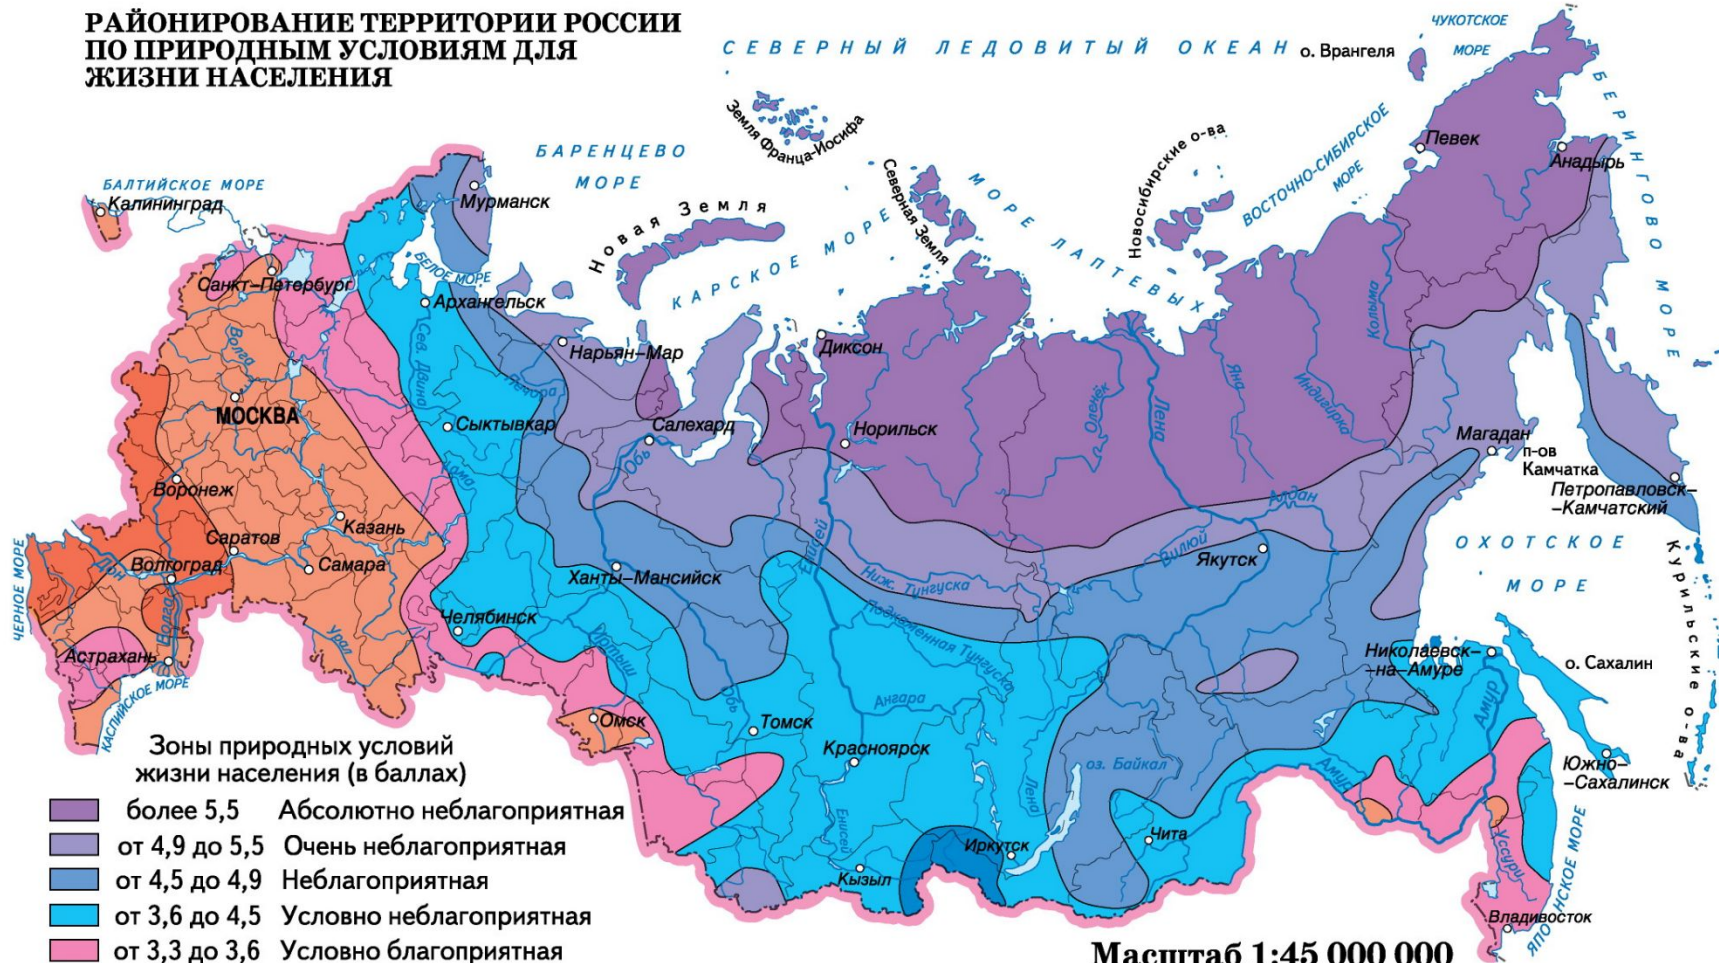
РАЙОНИРОВАНИЕ ТЕРРИТОРИИ РОССИИ ПО ПРИРОДНЫМ УСЛОВИЯМ ДЛЯ ЖИЗНИ НАСЕЛЕНИЯ

СЕВЕРНЫЙ ЛЕДОВИТЫЙ ОКЕАН
о. Врангеля
ЧУКОТСКОЕ МОРЕ
БЕРИНГОВО МОРЕ
Земля Франца-Иосифа
Северная Земля
Новосибирские о-ва
ВОСТОЧНО-СИБИРСКОЕ МОРЕ
МОРЕ ЛАПТЕВЫХ
БАРЕНЦЕВО МОРЕ
Новая Земля
КАРСКОЕ МОРЕ
БАЛТИЙСКОЕ МОРЕ
БЕЛОЕ МОРЕ
Калининград
Мурманск
Санкт-Петербург
Архангельск
Нарьян-Мар
Диксон
Певек
Анадырь
Волга
Сев. Двина
Печора
МОСКВА
Сыктывкар
Салехард
Норильск
Обь
Оленёк
Лена
Яна
Индигирка
Колыма
Магадан
п-ов Камчатка
Петропавловск-Камчатский
Воронеж
Казань
Кама
Саратов
Самара
Волгоград
Дон
Енисей
Ниж. Тунгуска
Вилюй
Алдан
Якутск
ОХОТСКОЕ МОРЕ
Курильские о-ва
ЧЕРНОЕ МОРЕ
Ханты-Мансийск
Челябинск
Урал
Иртыш
Подкаменная Тунгуска
Астрахань
КАСПИЙСКОЕ МОРЕ
Николаевск-на-Амуре
о. Сахалин
Амур
Омск
Томск
Ангара
Красноярск
оз. Байкал
Южно-Сахалинск
Иркутск
Чита
Кызыл
Уссури
ЯПОНСКОЕ МОРЕ
Владивосток

Зоны природных условий жизни населения (в баллах)
более 5,5 Абсолютно неблагоприятная
от 4,9 до 5,5 Очень неблагоприятная
от 4,5 до 4,9 Неблагоприятная
от 3,6 до 4,5 Условно неблагоприятная
от 3,3 до 3,6 Условно благоприятная

Масштаб 1:45 000 000